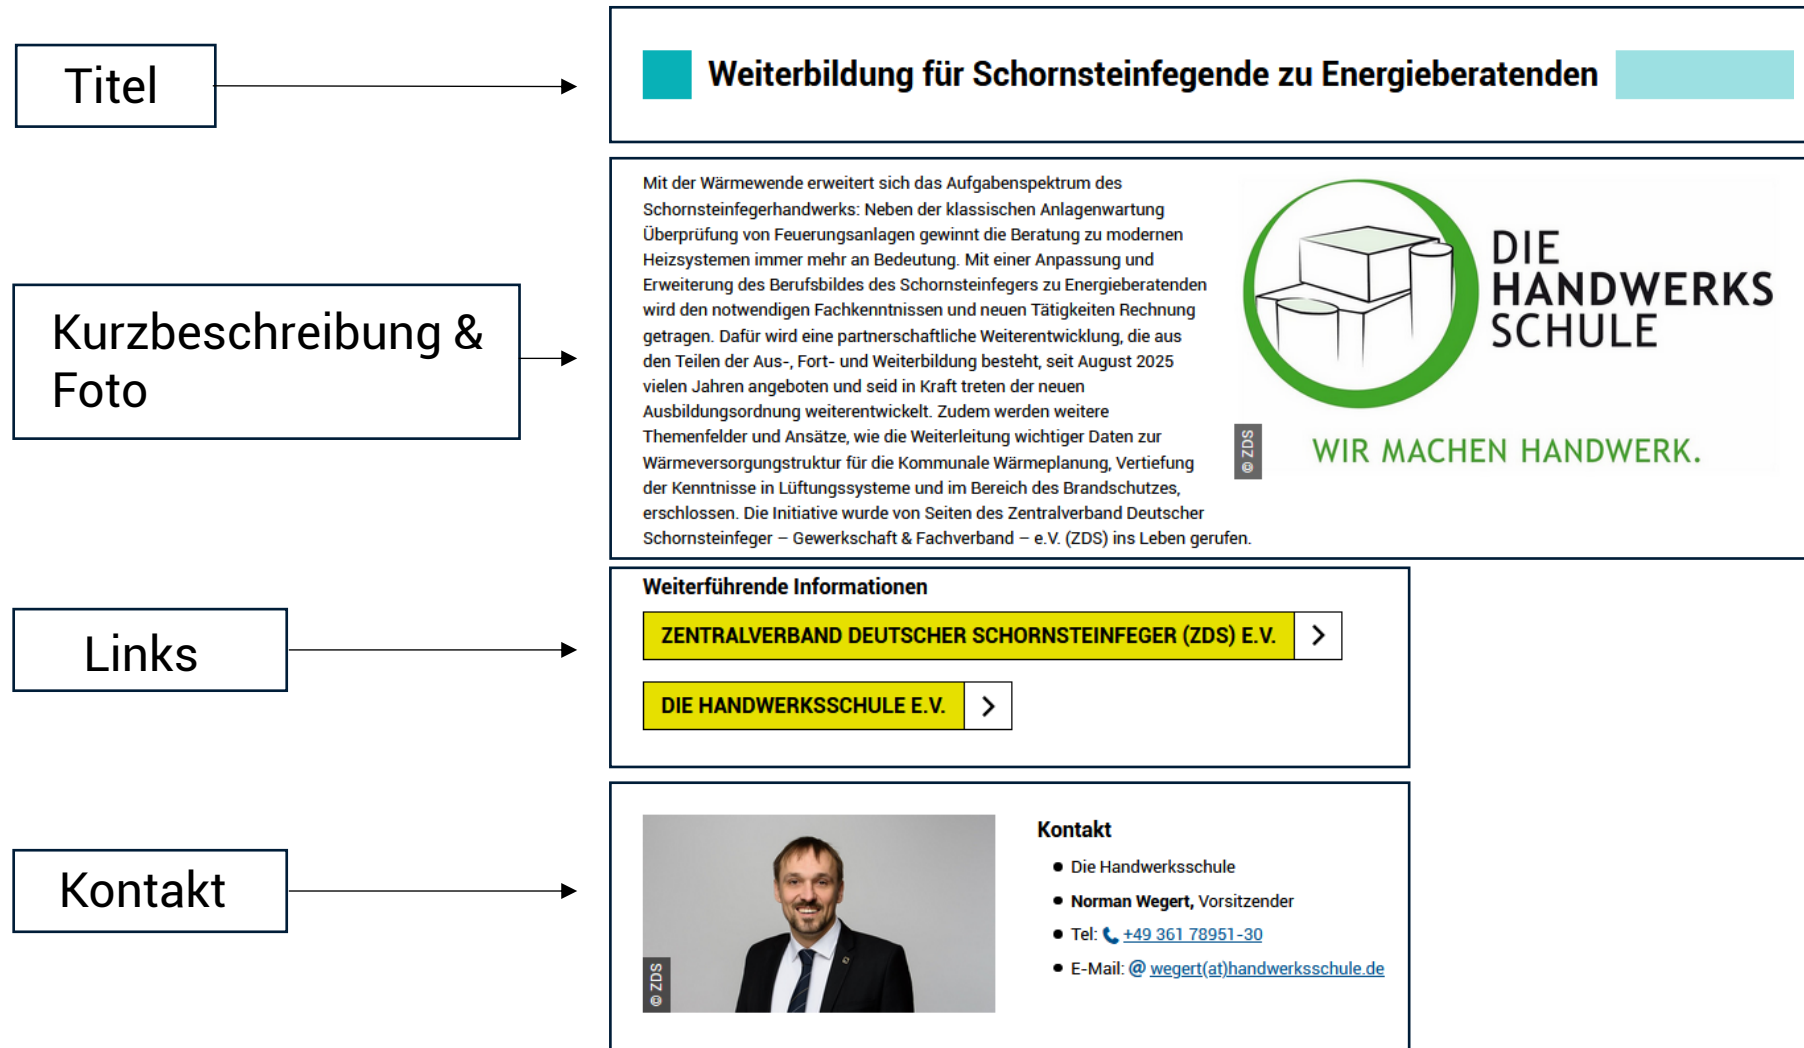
Titel

Weiterbildung für Schornsteinfegende zu Energieberatenden

Kurzbeschreibung & Foto

Mit der Wärmewende erweitert sich das Aufgabenspektrum des Schornsteinfegerhandwerks: Neben der klassischen Anlagenwartung Überprüfung von Feuerungsanlagen gewinnt die Beratung zu modernen Heizsystemen immer mehr an Bedeutung. Mit einer Anpassung und Erweiterung des Berufsbildes des Schornsteinfegers zu Energieberatenden wird den notwendigen Fachkenntnissen und neuen Tätigkeiten Rechnung getragen. Dafür wird eine partnerschaftliche Weiterentwicklung, die aus den Teilen der Aus-, Fort- und Weiterbildung besteht, seit August 2025 vielen Jahren angeboten und seid in Kraft treten der neuen Ausbildungsordnung weiterentwickelt. Zudem werden weitere Themenfelder und Ansätze, wie die Weiterleitung wichtiger Daten zur Wärmeversorgungstruktur für die Kommunale Wärmeplanung, Vertiefung der Kenntnisse in Lüftungssysteme und im Bereich des Brandschutzes, erschlossen. Die Initiative wurde von Seiten des Zentralverband Deutscher Schornsteinfeger – Gewerkschaft & Fachverband – e.V. (ZDS) ins Leben gerufen.

© ZDS

DIE HANDWERKS SCHULE

WIR MACHEN HANDWERK.

Links

Weiterführende Informationen

ZENTRALVERBAND DEUTSCHER SCHORNSTEINFEGER (ZDS) E.V.

DIE HANDWERKSSCHULE E.V.

Kontakt

© ZDS

Kontakt

- Die Handwerksschule
- Norman Wegert, Vorsitzender
- Tel: +49 361 78951-30
- E-Mail: @ wegert(at)handwerksschule.de